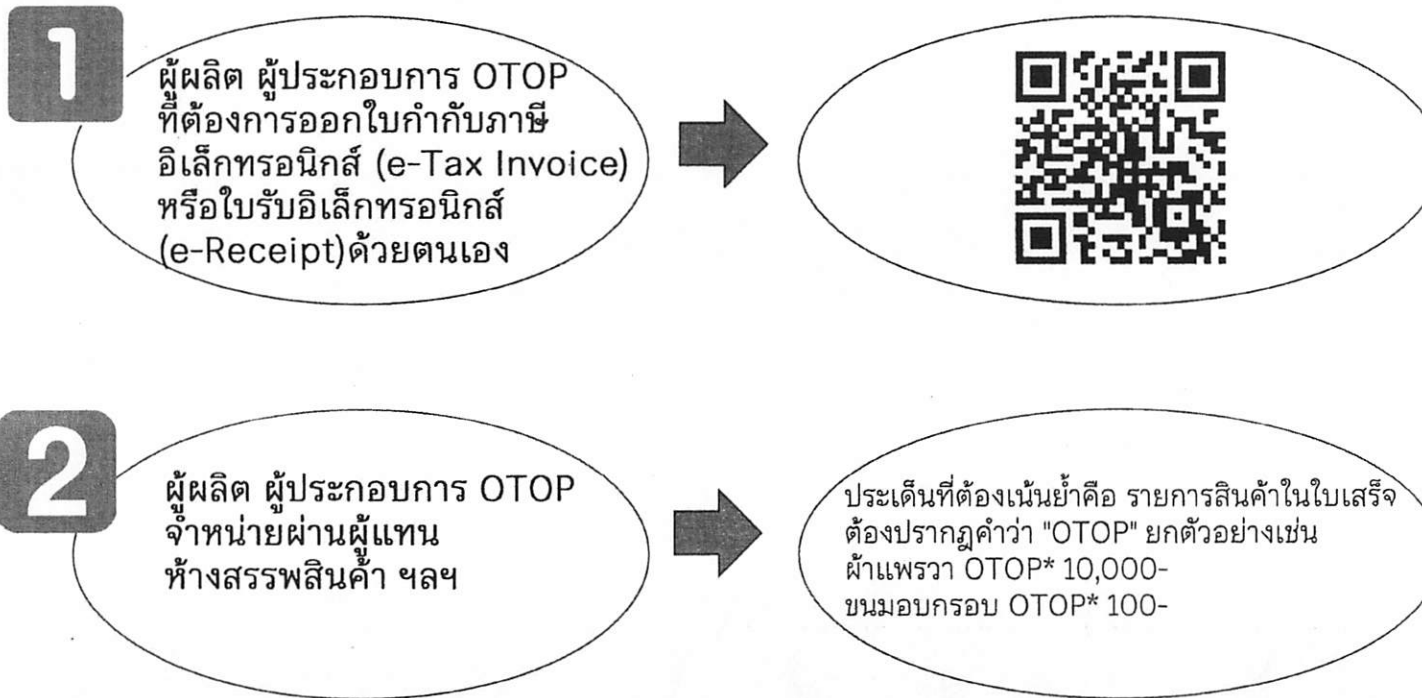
1

ผู้ผลิต ผู้ประกอบการ OTOP ที่ต้องการออกใบกำกับภาษีอิเล็กทรอนิกส์ (e-Tax Invoice) หรือใบรับอิเล็กทรอนิกส์ (e-Receipt)ด้วยตนเอง

2

ผู้ผลิต ผู้ประกอบการ OTOP จำหน่ายผ่านผู้แทน ห้างสรรพสินค้า ฯลฯ

ประเด็นที่ต้องเน้นย้ำคือ รายการสินค้าในใบเสร็จต้องปรากฏคำว่า "OTOP" ยกตัวอย่างเช่น
ผ้าแพรวา OTOP* 10,000-
ขนมอบกรอบ OTOP* 100-